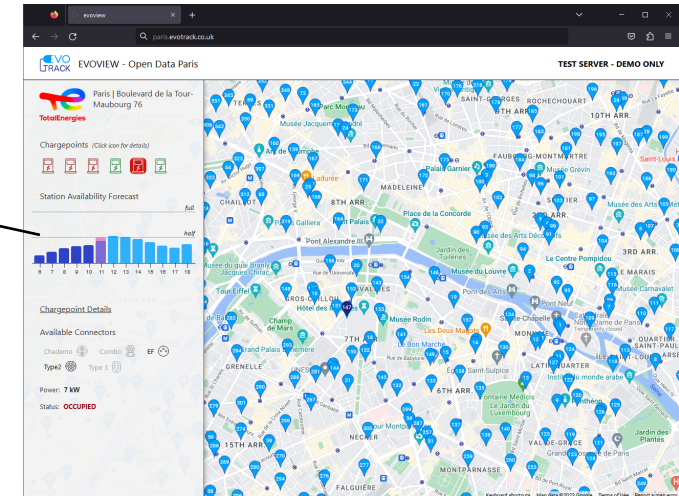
evoview
paris.evotrack.co.uk
EVO TRACK EVOVIEW - Open Data Paris
TEST SERVER - DEMO ONLY

TotalEnergies
Paris | Boulevard de la Tour-Maubourg 76

Chargepoints (Click icon for details)

Station Availability Forecast
full
half
6 7 8 9 10 11 12 13 14 15 16 17 18

Chargepoint Details

Available Connectors
Chademo Combo EF
Type2 Type 3

Power: 7 kW
Status: OCCUPIED

Parc Monceau
Musée Jacquemart-André
10TH ARR.
Arc de Triomphe
Palais Garnier
FAUBOURG-MONTMARTRE
Musée Grévin
Ladurée
MADELEINE
CHAILLOT
8TH ARR.
Place de la Concorde
Palais Galliera
Pont Alexandre III
Jardin des Tuileries
Musée des Arts Décoratifs
Musée du Louvre
Le Centre Pompidou
Musée de l'Homme
Tour Eiffel
GROS-CAILLOU
Hôtel des Invalides
Musée Rodin
Champ de Mars
Les Deux Magots
Grand Palais Éphémère
GRENELLE
7TH ARR.
Le Bon Marché
Saint-Sulpice
Jardin du Luxembourg
Fontaine Medicis
6TH ARR.
15TH ARR.
NECKER
MONTPARNASSE
FALGUIÈRE
Notre-Dame de Paris
Sainte-Chapelle
Pont Neuf
LE MARAIS
Musée Carnavalet
Institut du monde arabe
QUARTIER
VAL-DE-GRÂCE
Jardin des Plantes
Saint-Louis
Musée des Arts
Keyboard shortcuts Map data ©2023 Google Terms of Use Report a map error